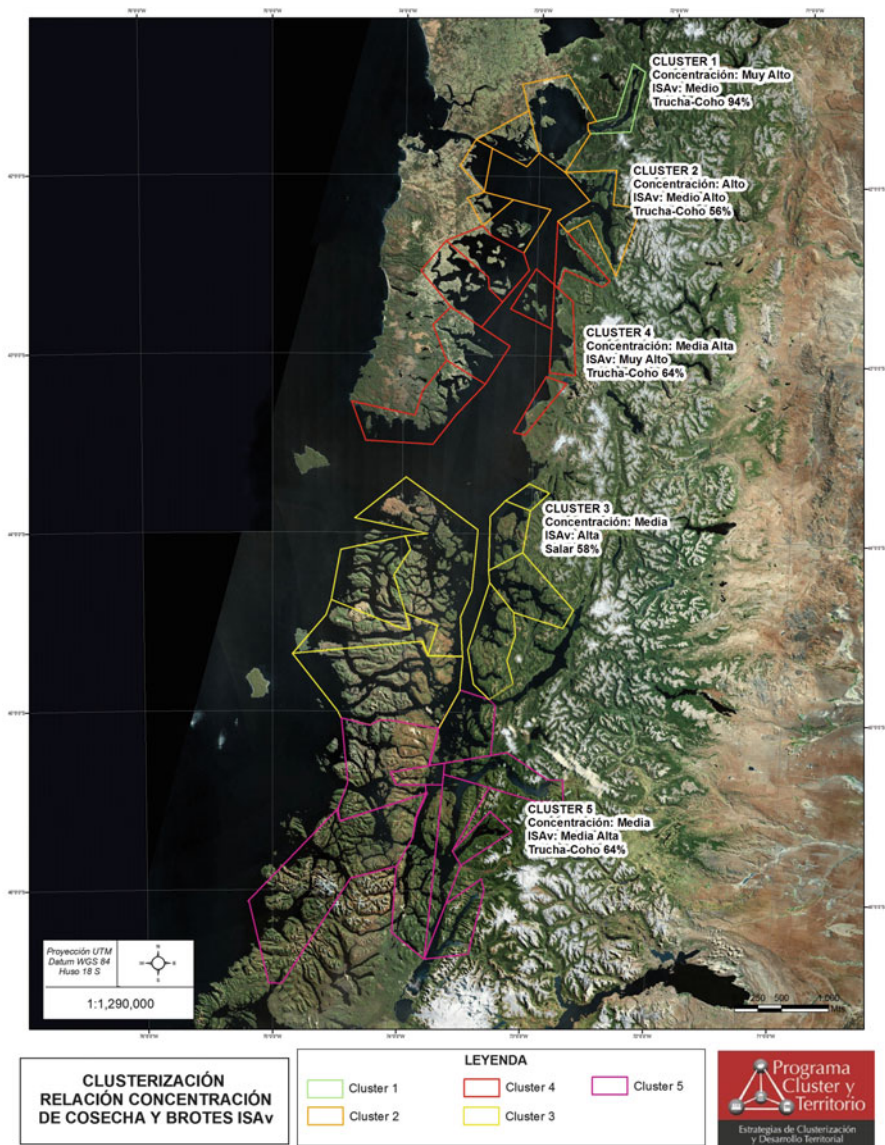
CLUSTER 1
Concentración: Muy Alto
ISAv: Medio
Trucha-Coho 94%

CLUSTER 2
Concentración: Alto
ISAv: Medio Alto
Trucha-Coho 56%

CLUSTER 4
Concentración: Media Alta
ISAv: Muy Alto
Trucha-Coho 64%

CLUSTER 3
Concentración: Media
ISAv: Alta
Salar 58%

CLUSTER 5
Concentración: Media
ISAv: Media Alta
Trucha-Coho 64%

Proyección UTM
Datum WGS 84
Huso 18 S

1:1,290,000

250 500 1,000
Mts

CLUSTERIZACIÓN
RELACIÓN CONCENTRACIÓN
DE COSECHA Y BROTES ISAv

LEYENDA
Cluster 1
Cluster 2
Cluster 4
Cluster 3
Cluster 5

Programa
Cluster y
Territorio
Estrategias de Clusterización
y Desarrollo Territorial